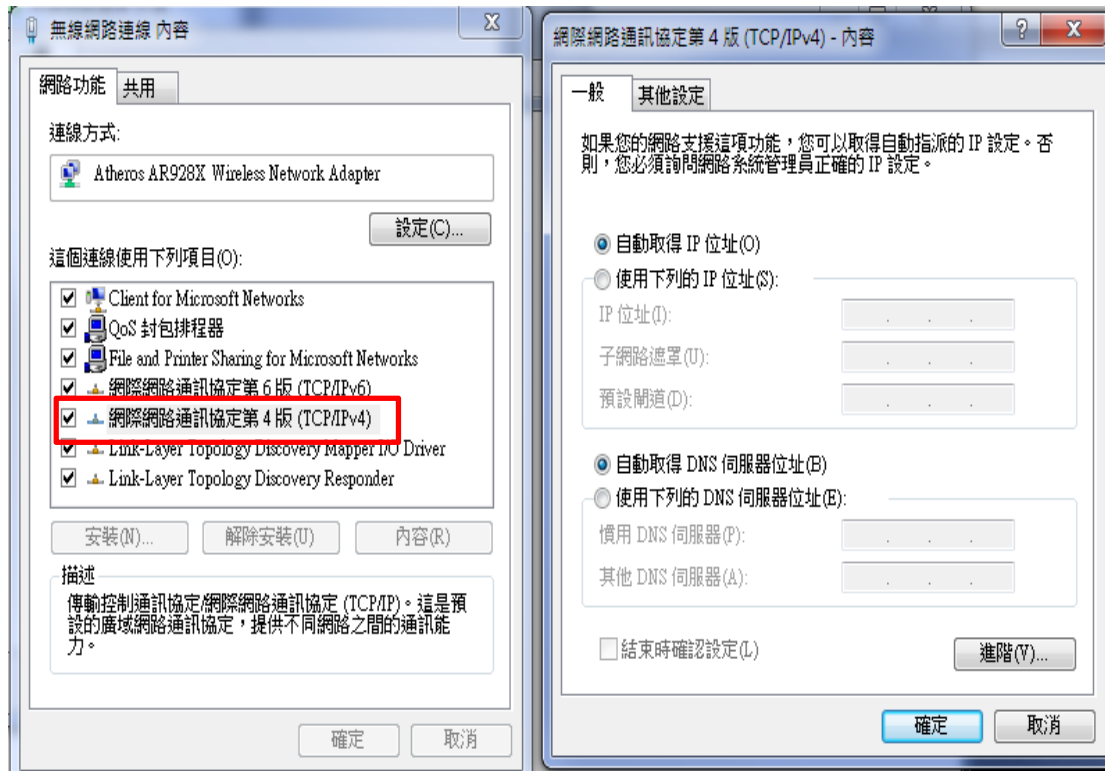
無線網路連線 內容

X

網路功能 共用

連線方式:

Atheros AR928X Wireless Network Adapter

設定(C)...

這個連線使用下列項目(O):

☑ Client for Microsoft Networks
☑ QoS 封包排程器
☑ File and Printer Sharing for Microsoft Networks
☑ 網際網路通訊協定第 6 版 (TCP/IPv6)
☑ 網際網路通訊協定第 4 版 (TCP/IPv4)
☑ Link-Layer Topology Discovery Mapper I/O Driver
☑ Link-Layer Topology Discovery Responder

安裝(N)... 解除安裝(U) 內容(R)

描述

傳輸控制通訊協定/網際網路通訊協定 (TCP/IP)。這是預設的廣域網路通訊協定，提供不同網路之間的通訊能力。

確定 取消

網際網路通訊協定第 4 版 (TCP/IPv4) - 內容

? X

一般 其他設定

如果您的網路支援這項功能，您可以取得自動指派的 IP 設定。否則，您必須詢問網路系統管理員正確的 IP 設定。

自動取得 IP 位址(O)

使用下列的 IP 位址(S):

IP 位址(I): . . .

子網路遮罩(U): . . .

預設閘道(D): . . .

自動取得 DNS 伺服器位址(B)

使用下列的 DNS 伺服器位址(E):

慣用 DNS 伺服器(P): . . .

其他 DNS 伺服器(A): . . .

結束時確認設定(L)

進階(V)...

確定 取消